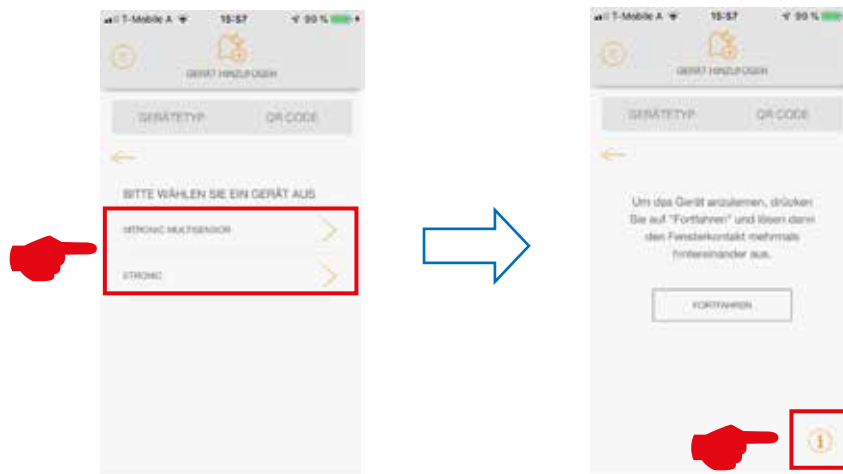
T-Mobile A 15:57 90 %

GERÄT HINZUFÜGEN

GERÄTETYP QR CODE

BITTE WÄHLEN SIE EIN GERÄT AUS

MITRONIC MULTISENSOR

ETRONIC

T-Mobile A 15:57 90 %

GERÄT HINZUFÜGEN

GERÄTETYP QR CODE

Um das Gerät anzulernen, drücken Sie auf "Fortfahren" und lösen dann den Fensterkontakt mehrmals hintereinander aus.

FORTFAHREN